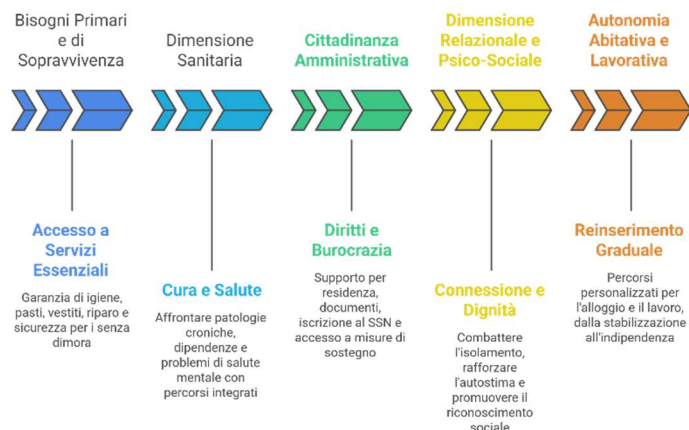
Bisogni Primari e di Sopravvivenza

Dimensione Sanitaria

Cittadinanza Amministrativa

Dimensione Relazionale e Psico-Sociale

Autonomia Abitativa e Lavorativa

Accesso a Servizi Essenziali

Garanzia di igiene, pasti, vestiti, riparo e sicurezza per i senza dimora

Cura e Salute

Affrontare patologie croniche, dipendenze e problemi di salute mentale con percorsi integrati

Diritti e Burocrazia

Supporto per residenza, documenti, iscrizione al SSN e accesso a misure di sostegno

Connessione e Dignità

Combattere l'isolamento, rafforzare l'autostima e promuovere il riconoscimento sociale

Reinserimento Graduale

Percorsi personalizzati per l'alloggio e il lavoro, dalla stabilizzazione all'indipendenza